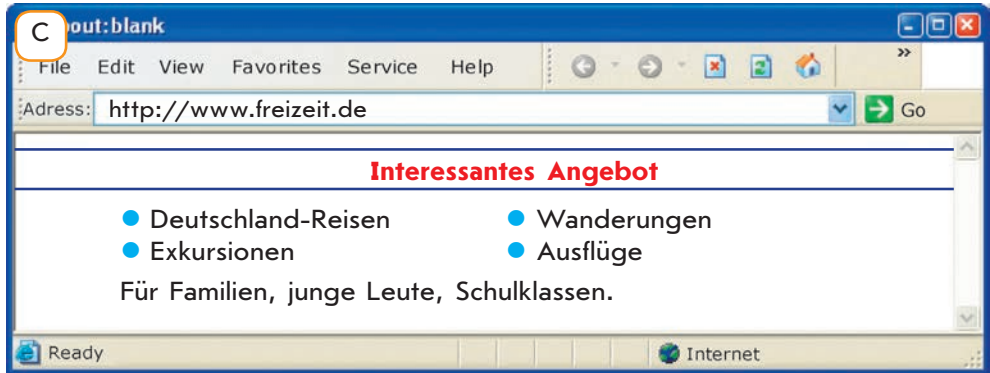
C

out:blank

File Edit View Favorites Service Help

Adress: http://www.freizeit.de

Go

Interessantes Angebot

Deutschland-Reisen
Exkursionen

Wanderungen
Ausflüge

Für Familien, junge Leute, Schulklassen.

Ready

Internet